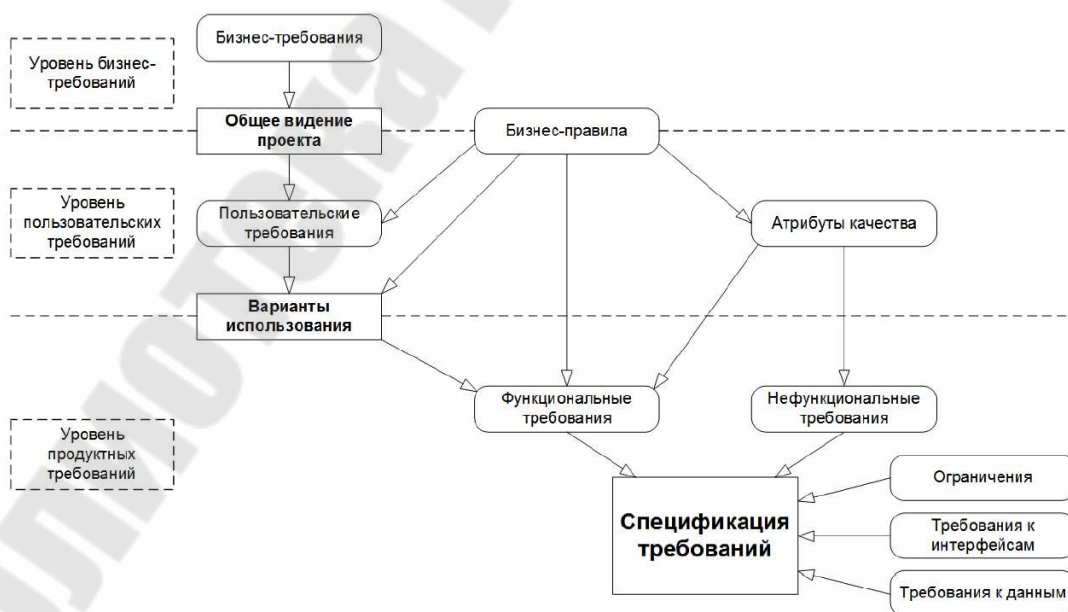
Уровень бизнес-требований

Бизнес-требования

Общее видение проекта

Бизнес-правила

Уровень пользовательских требований

Пользовательские требования

Атрибуты качества

Варианты использования

Уровень продуктных требований

Функциональные требования

Нефункциональные требования

Ограничения

Спецификация требований

Требования к интерфейсам

Требования к данным